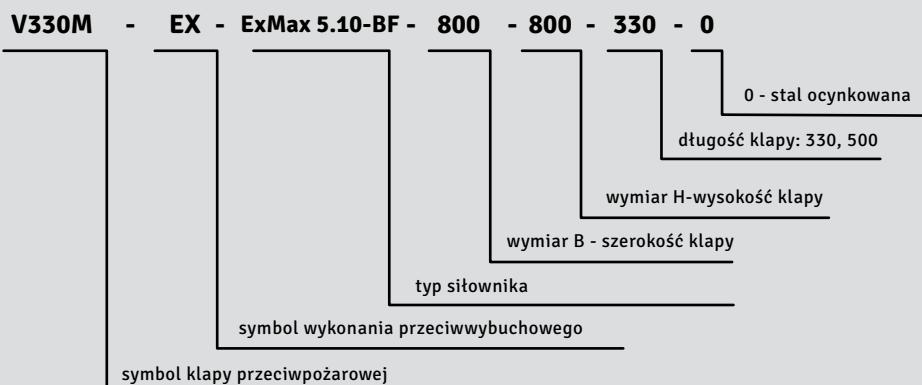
V330M - EX - ExMax 5.10-BF - 800 - 800 - 330 - 0

0 - stal ocynkowana

długość klapy: 330, 500

wymiar H-wysokość klapy

wymiar B - szerokość klapy

typ siłownika

symbol wykonania przeciwwybuchowego

symbol klapy przeciwpożarowej